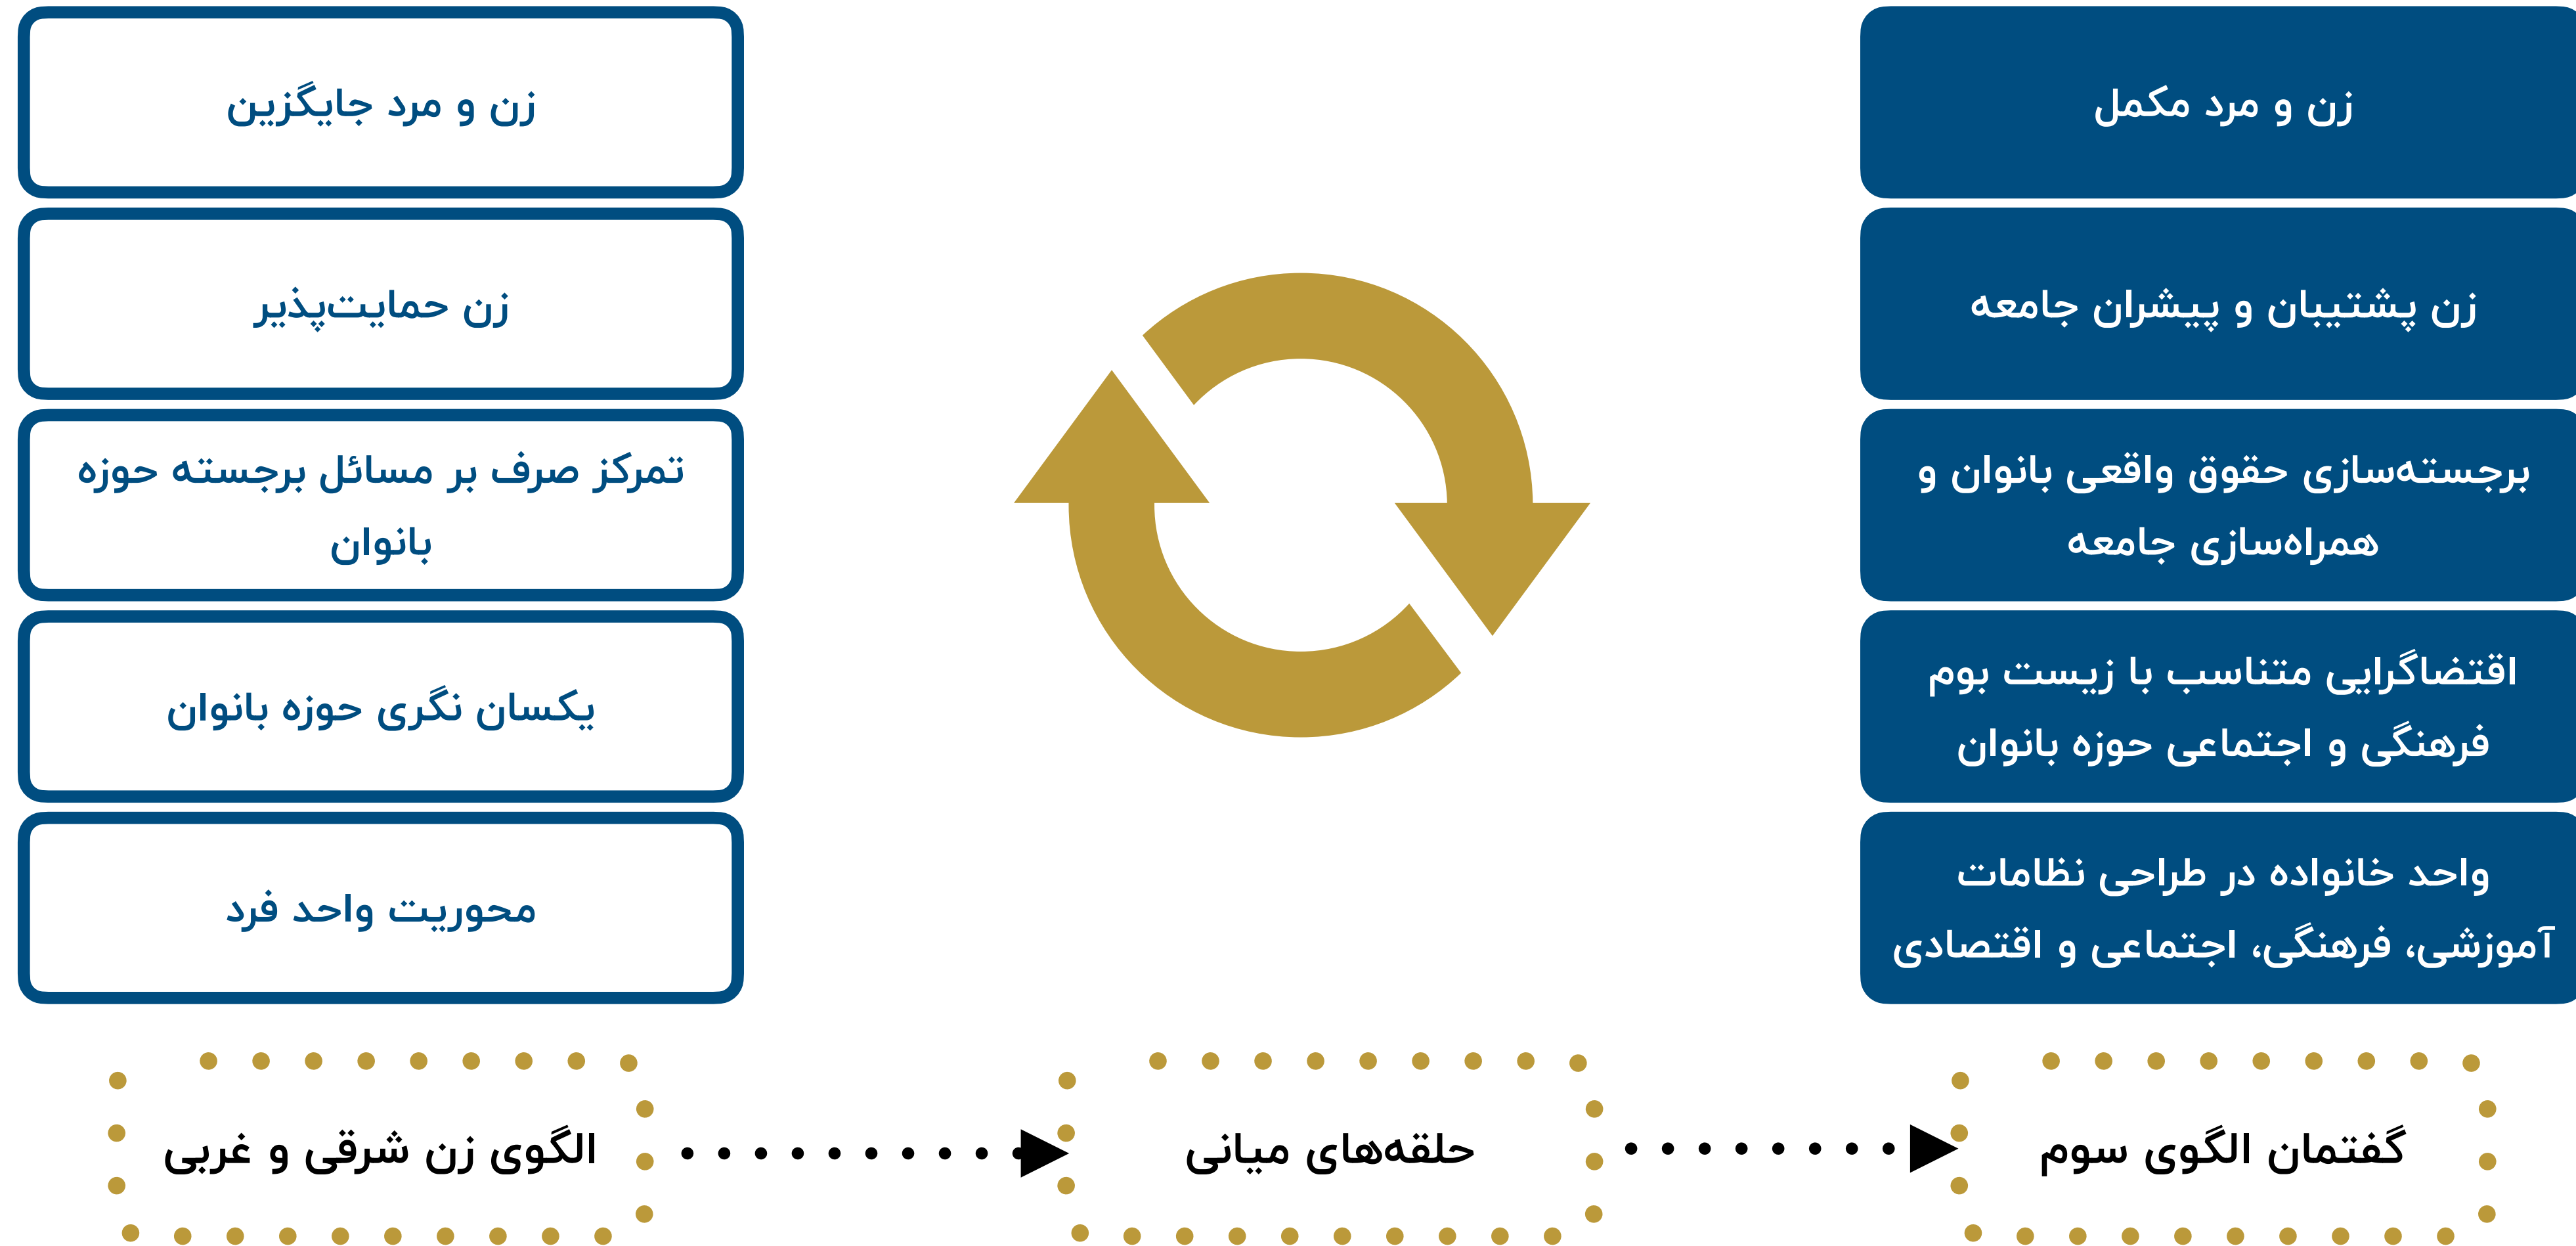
زن و مرد مکمل

زن پشتیبان و پیشران جامعه

برجسته‌سازی حقوق واقعی بانوان و همراه‌سازی جامعه

اقتضاگرایی متناسب با زیست بوم فرهنگی و اجتماعی حوزه بانوان

واحد خانواده در طراحی نظامات آموزشی، فرهنگی، اجتماعی و اقتصادی

زن و مرد جایگزین

زن حمایت‌پذیر

تمرکز صرف بر مسائل برجسته حوزه بانوان

یکسان نگری حوزه بانوان

محوریت واحد فرد

گفتمان الگوی سوم

حلقه‌های میانی

الگوی زن شرقی و غربی